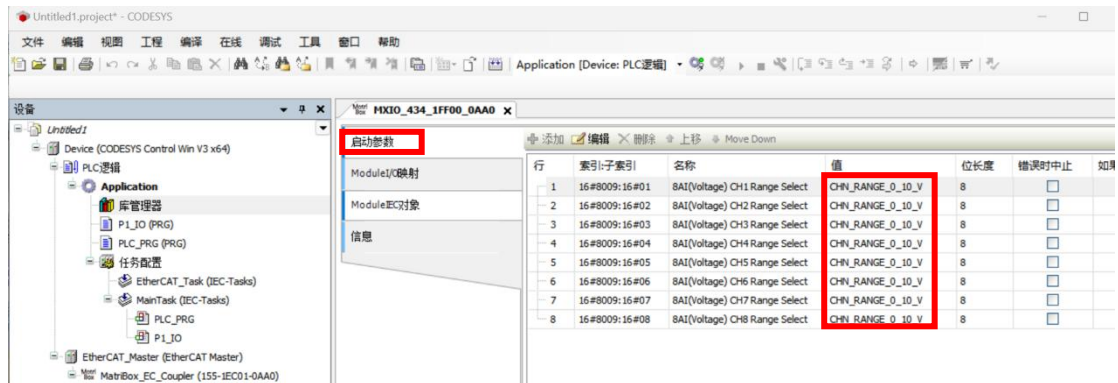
Untitled1.project* - CODESYS

文件 编辑 视图 工程 编译 在线 调试 工具 窗口 帮助

Application [Device: PLC逻辑]

设备

Untitled1
Device (CODESYS Control Win V3 x64)
PLC逻辑
Application
库管理器
P1_IO (PRG)
PLC_PRG (PRG)
任务配置
EtherCAT_Task (IEC-Tasks)
MainTask (IEC-Tasks)
PLC_PRG
P1_IO
EtherCAT_Master (EtherCAT Master)
MatriBox_EC_Coupler (155-1EC01-0AA0)

MXIO_434_1FF00_0AA0

启动参数
ModuleI/O映射
ModuleIEC对象
信息

添加 编辑 删除 上移 Move Down

| 行 | 索引:子索引 | 名称 | 值 | 位长度 | 错误时中止 | 如果 |
|---|---|---|---|---|---|---|
| 1 | 16#8009:16#01 | 8AI(Voltage) CH1 Range Select | CHN_RANGE_0_10_V | 8 | | |
| 2 | 16#8009:16#02 | 8AI(Voltage) CH2 Range Select | CHN_RANGE_0_10_V | 8 | | |
| 3 | 16#8009:16#03 | 8AI(Voltage) CH3 Range Select | CHN_RANGE_0_10_V | 8 | | |
| 4 | 16#8009:16#04 | 8AI(Voltage) CH4 Range Select | CHN_RANGE_0_10_V | 8 | | |
| 5 | 16#8009:16#05 | 8AI(Voltage) CH5 Range Select | CHN_RANGE_0_10_V | 8 | | |
| 6 | 16#8009:16#06 | 8AI(Voltage) CH6 Range Select | CHN_RANGE_0_10_V | 8 | | |
| 7 | 16#8009:16#07 | 8AI(Voltage) CH7 Range Select | CHN_RANGE_0_10_V | 8 | | |
| 8 | 16#8009:16#08 | 8AI(Voltage) CH8 Range Select | CHN_RANGE_0_10_V | 8 | | |